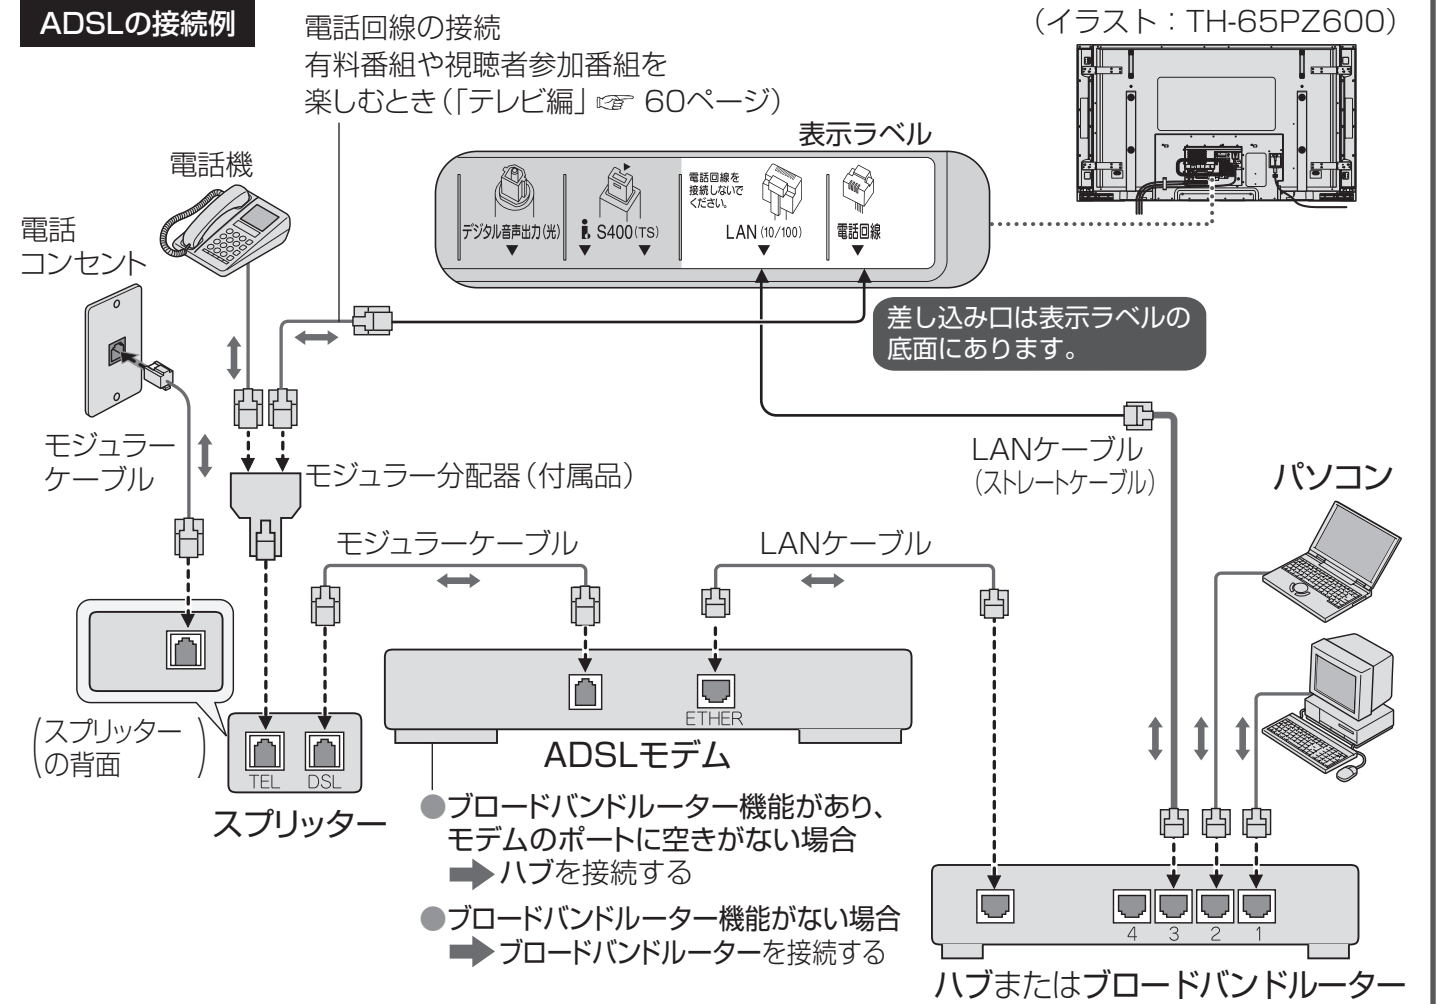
ADSLの接続例

電話回線の接続
有料番組や視聴者参加番組を
楽しむとき（「テレビ編」☞ 60ページ）

（イラスト：TH-65PZ600）

表示ラベル

デジタル音声出力（光）
S400（TS）
電話回線を接続しないでください。
LAN（10/100）
電話回線

電話機

電話
コンセント

差し込み口は表示ラベルの底面にあります。

モジュラーケーブル

モジュラー分配器（付属品）

LANケーブル
（ストレートケーブル）

パソコン

モジュラーケーブル

LANケーブル

ETHER

ADSLモデム

（スプリッターの背面）

TEL DSL

スプリッター

●ブロードバンドルーター機能があり、モデムのポートに空きがない場合
➡ハブを接続する
●ブロードバンドルーター機能がない場合
➡ブロードバンドルーターを接続する

4 3 2 1

ハブまたはブロードバンドルーター